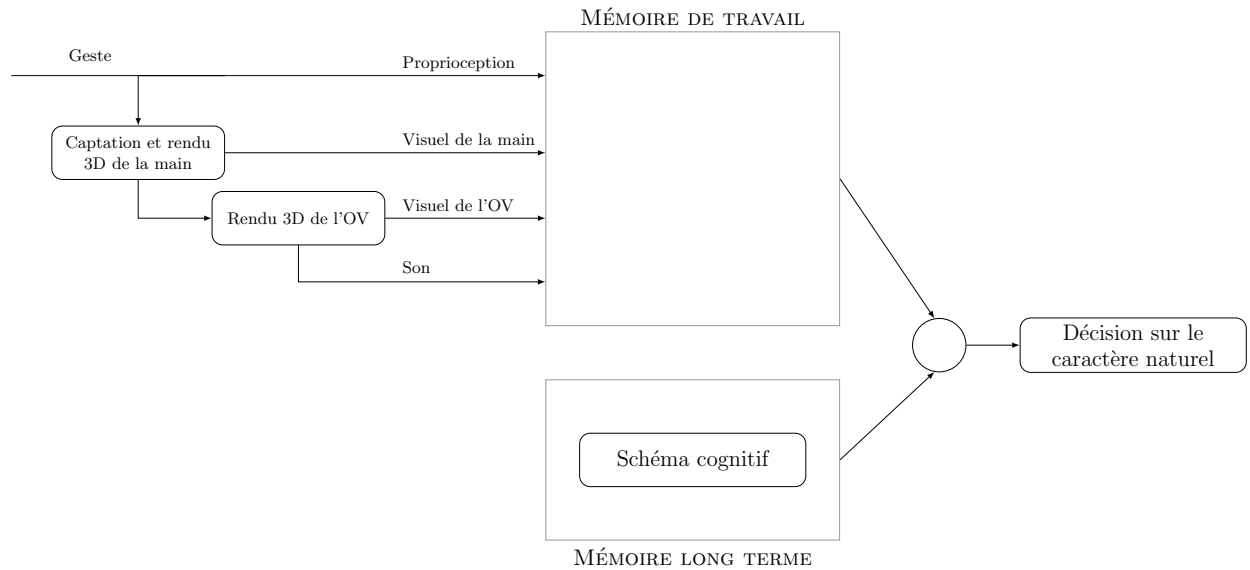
Mémoire de travail

Geste

Proprioception

Captation et rendu 3D de la main

Visuel de la main

Rendu 3D de l'OV

Visuel de l'OV

Son

Décision sur le caractère naturel

Schéma cognitif

Mémoire long terme